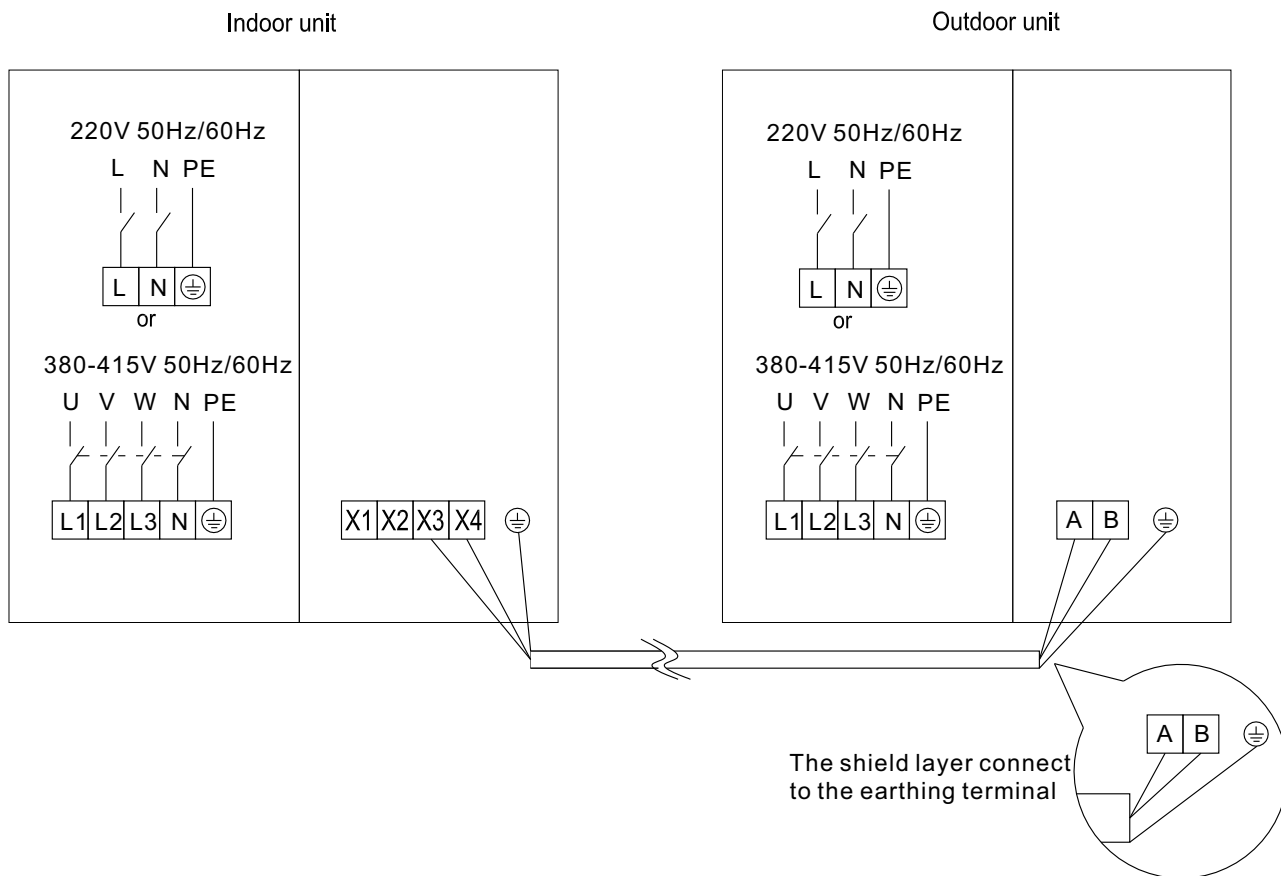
Indoor unit

220V 50Hz/60Hz

L N PE

L N

or

380-415V 50Hz/60Hz

U V W N PE

L1 L2 L3 N

X1 X2 X3 X4

Outdoor unit

220V 50Hz/60Hz

L N PE

L N

or

380-415V 50Hz/60Hz

U V W N PE

L1 L2 L3 N

A B

A B

The shield layer connect to the earthing terminal